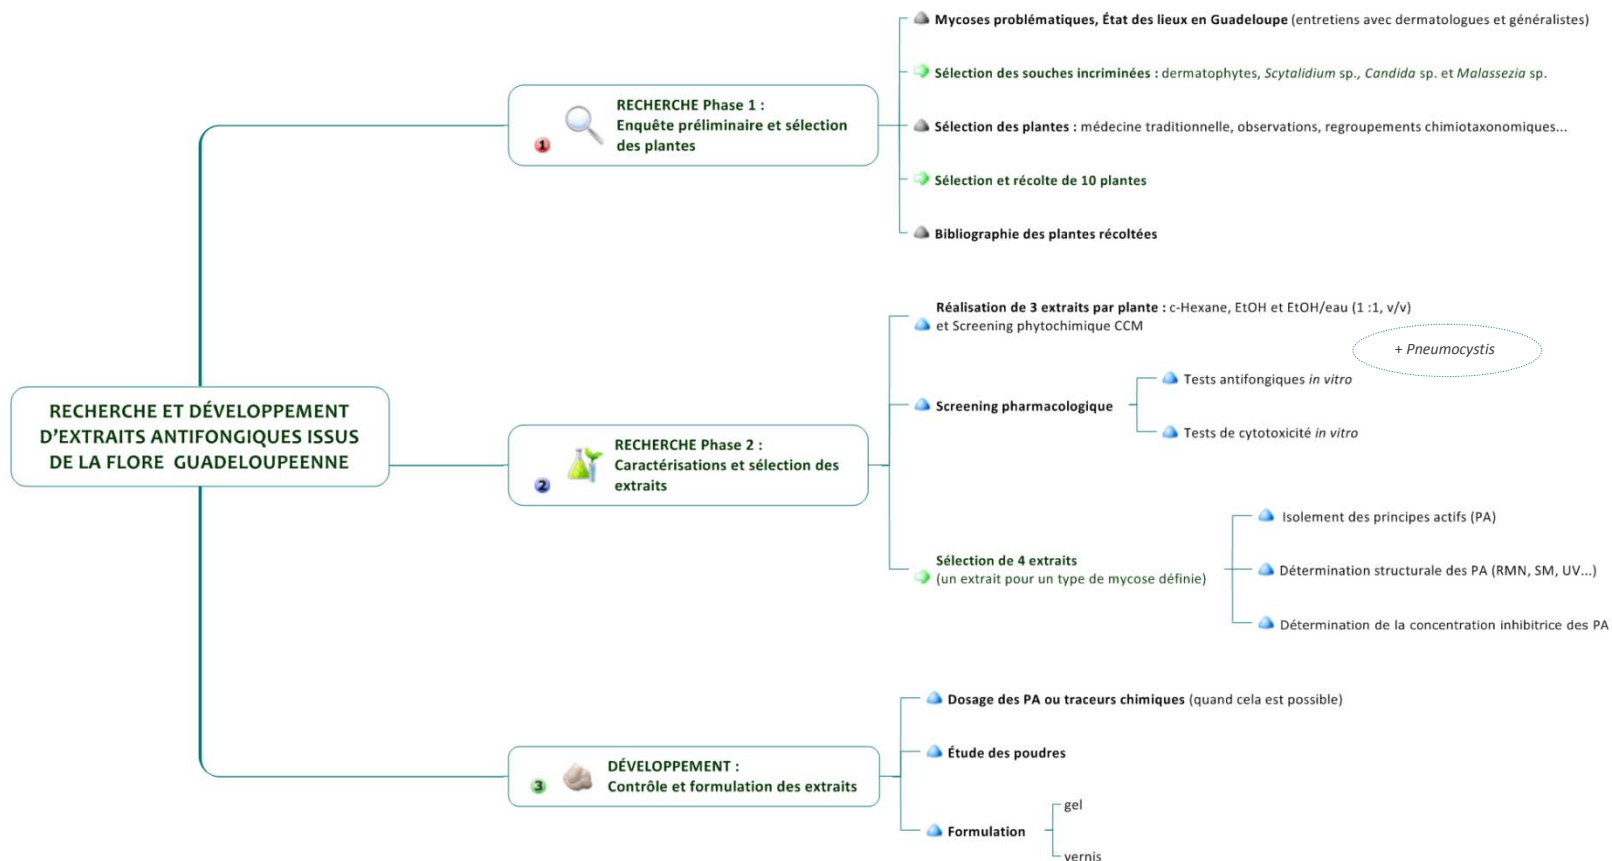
RECHERCHE ET DÉVELOPPEMENT D'EXTRAITS ANTIFONGIQUES ISSUS DE LA FLORE GUADELOUPEENNE

1 RECHERCHE Phase 1 : Enquête préliminaire et sélection des plantes

Mycoses problématiques, État des lieux en Guadeloupe (entretiens avec dermatologues et généralistes)

Sélection des souches incriminées : dermatophytes, *Scytalidium* sp., *Candida* sp. et *Malassezia* sp.

Sélection des plantes : médecine traditionnelle, observations, regroupements chimiotaxonomiques...

Sélection et récolte de 10 plantes

Bibliographie des plantes récoltées

2 RECHERCHE Phase 2 : Caractérisations et sélection des extraits

Réalisation de 3 extraits par plante : c-Hexane, EtOH et EtOH/eau (1 :1, v/v) et Screening phytochimique CCM

Screening pharmacologique

Tests antifongiques *in vitro*

+ *Pneumocystis*

Tests de cytotoxicité *in vitro*

Sélection de 4 extraits (un extrait pour un type de mycose définie)

Isolement des principes actifs (PA)

Détermination structurale des PA (RMN, SM, UV...)

Détermination de la concentration inhibitrice des PA

3 DÉVELOPPEMENT : Contrôle et formulation des extraits

Dosage des PA ou traceurs chimiques (quand cela est possible)

Étude des poudres

Formulation

gel

vernis